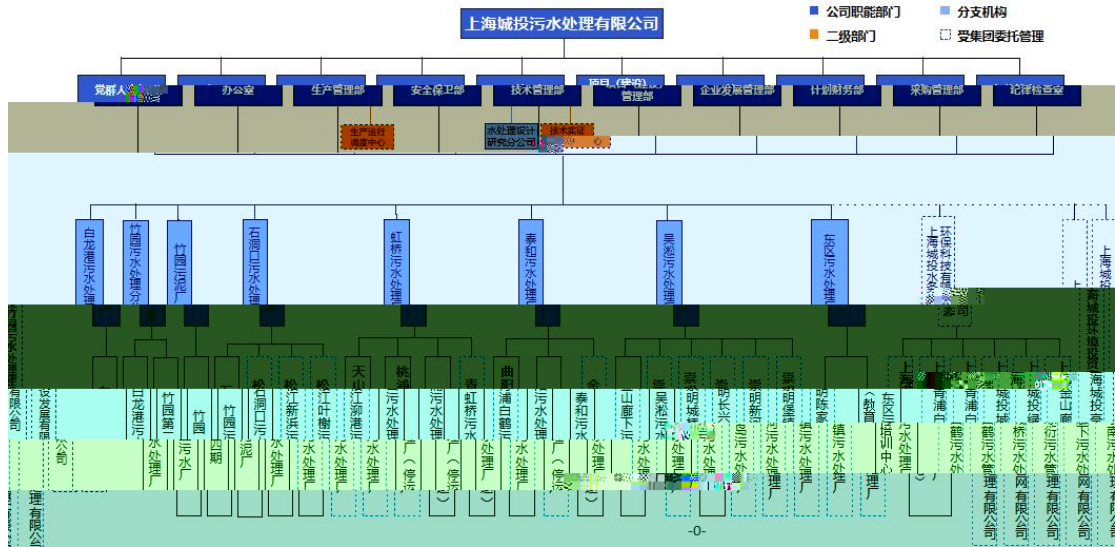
上海城投污水处理有限公司

公司职能部门
分支机构
二级部门
受集团委托管理

党群人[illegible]
办公室
生产管理部
安全保卫部
技术管理部
项目（建设）管理部
企业发展管理部
计划财务部
采购管理部
纪律检查室

生产运行调度中心
水处理设计研究分公司
技术实证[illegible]

白龙港污水处理
竹园污水处理分
竹园污泥厂
石洞口污水处理
虹桥污水处理
泰和污水处理
吴淞污水处理
东区污水处理
上海城投水务环保科技有限公司
上海城

竹园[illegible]
有限公司
设发展有限
公司
理有限公司
白龙港污
竹园第
竹园
四期
竹园污
泥厂
松石洞口污
水处理
松江新浜污
水处理厂
松江叶榭污
水处理厂
天山江浦港
水处理厂
桃浦污水处理
污水处理
厂（停
青虹桥污水
曲阳浦白鹤污
处理厂
污水处理
厂（停
泰和污水
金山廊下污
吴淞污水
崇明城
崇明长兴
崇明新河
崇明堡镇
明陈家镇污水处理厂
（教育
东区培训中心
污水处理
上青浦白
鹤污水处
上青浦白
鹤污水管理有限公司
上海城投桥污水处理网有限公司
上海城投污水管理有限公司
上海金山廊下污水网有限公司
上海城投南汇污水处理有限公司
海城投环境投资
理有限公司

-0-